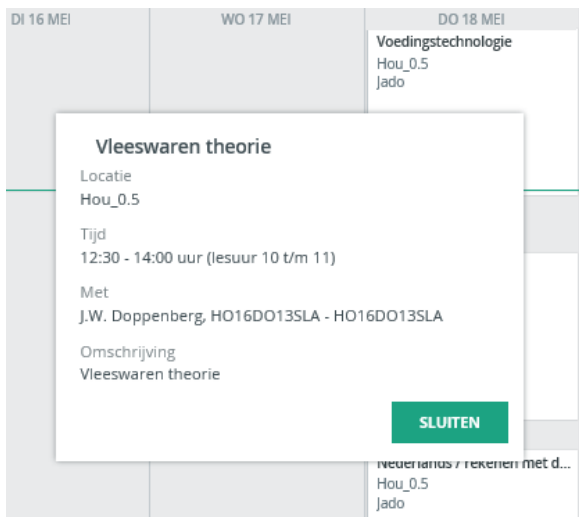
DI 16 MEI

WO 17 MEI

DO 18 MEI

Voedingstechnologie
Hou_0.5
Jado

Vleeswaren theorie

Locatie
Hou_0.5

Tijd
12:30 - 14:00 uur (lesuur 10 t/m 11)

Met
J.W. Doppenberg, HO16DO13SLA - HO16DO13SLA

Omschrijving
Vleeswaren theorie

SLUITEN

Nederlands / rekenen met d...
Hou_0.5
Jado